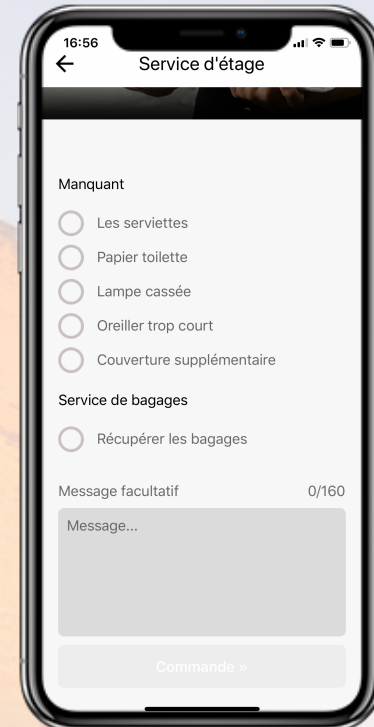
16:56

Service d'étage

Manquant

Les serviettes

Papier toilette

Lampe cassée

Oreiller trop court

Couverture supplémentaire

Service de bagages

Récupérer les bagages

Message facultatif

0/160

Message...

Commande »